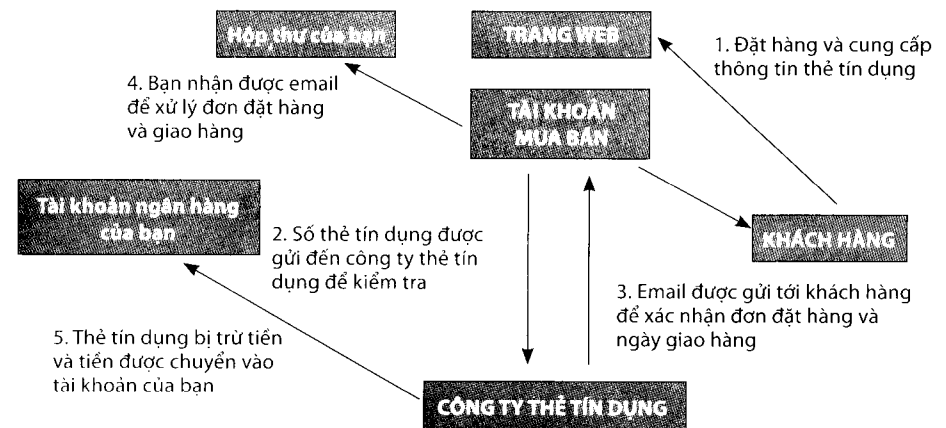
Hộp thư của bạn

TRANG WEB

1. Đặt hàng và cung cấp thông tin thẻ tín dụng

4. Bạn nhận được email để xử lý đơn đặt hàng và giao hàng

TÀI KHOẢN MUA BÁN

Tài khoản ngân hàng của bạn

2. Số thẻ tín dụng được gửi đến công ty thẻ tín dụng để kiểm tra

KHÁCH HÀNG

3. Email được gửi tới khách hàng để xác nhận đơn đặt hàng và ngày giao hàng

5. Thẻ tín dụng bị trừ tiền và tiền được chuyển vào tài khoản của bạn

CÔNG TY THẺ TÍN DỤNG